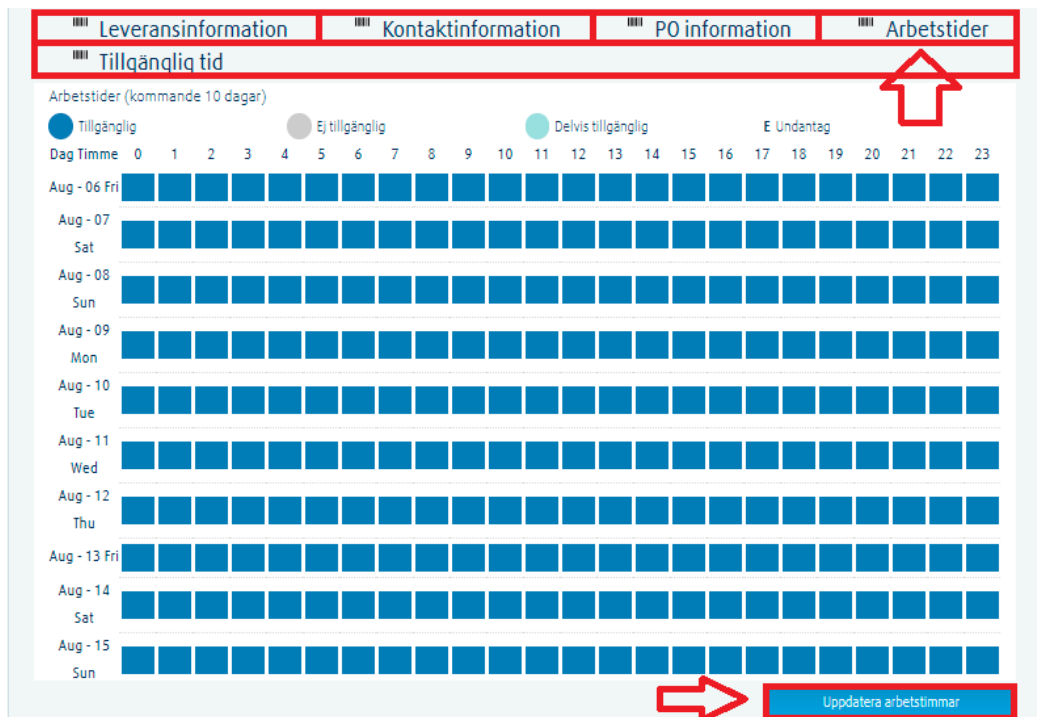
Leveransinformation Kontaktinformation PO information Arbetstider
Tillgänglig tid

Arbetstider (kommande 10 dagar)

Tillgänglig Ej tillgänglig Delvis tillgänglig E Undantag

| Dag Timme | 0 | 1 | 2 | 3 | 4 | 5 | 6 | 7 | 8 | 9 | 10 | 11 | 12 | 13 | 14 | 15 | 16 | 17 | 18 | 19 | 20 | 21 | 22 | 23 |
|---|---|---|---|---|---|---|---|---|---|---|---|---|---|---|---|---|---|---|---|---|---|---|---|---|
| Aug - 06 Fri | | | | | | | | | | | | | | | | | | | | | | | | |
| Aug - 07 Sat | | | | | | | | | | | | | | | | | | | | | | | | |
| Aug - 08 Sun | | | | | | | | | | | | | | | | | | | | | | | | |
| Aug - 09 Mon | | | | | | | | | | | | | | | | | | | | | | | | |
| Aug - 10 Tue | | | | | | | | | | | | | | | | | | | | | | | | |
| Aug - 11 Wed | | | | | | | | | | | | | | | | | | | | | | | | |
| Aug - 12 Thu | | | | | | | | | | | | | | | | | | | | | | | | |
| Aug - 13 Fri | | | | | | | | | | | | | | | | | | | | | | | | |
| Aug - 14 Sat | | | | | | | | | | | | | | | | | | | | | | | | |
| Aug - 15 Sun | | | | | | | | | | | | | | | | | | | | | | | | |

Uppdatera arbetstimmar